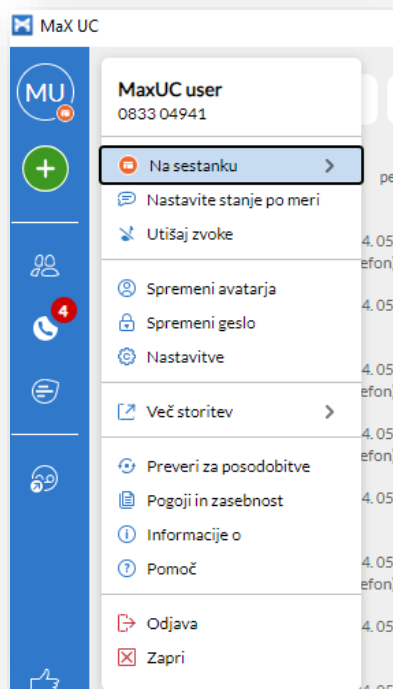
MaX UC

MU

4

MaxUC user
0833 04941

Na sestanku
Nastavite stanje po meri
Utišaj zvoke

Spremeni avatarja
Spremeni geslo
Nastavitve

Več storitev

Preveri za posodobitve
Pogoji in zasebnost
Informacije o
Pomoč

Odjava
Zapri

pe
4.05
efon)
4.05
4.05
efon)
4.05
efon)
4.05
4.05
efon)
4.05